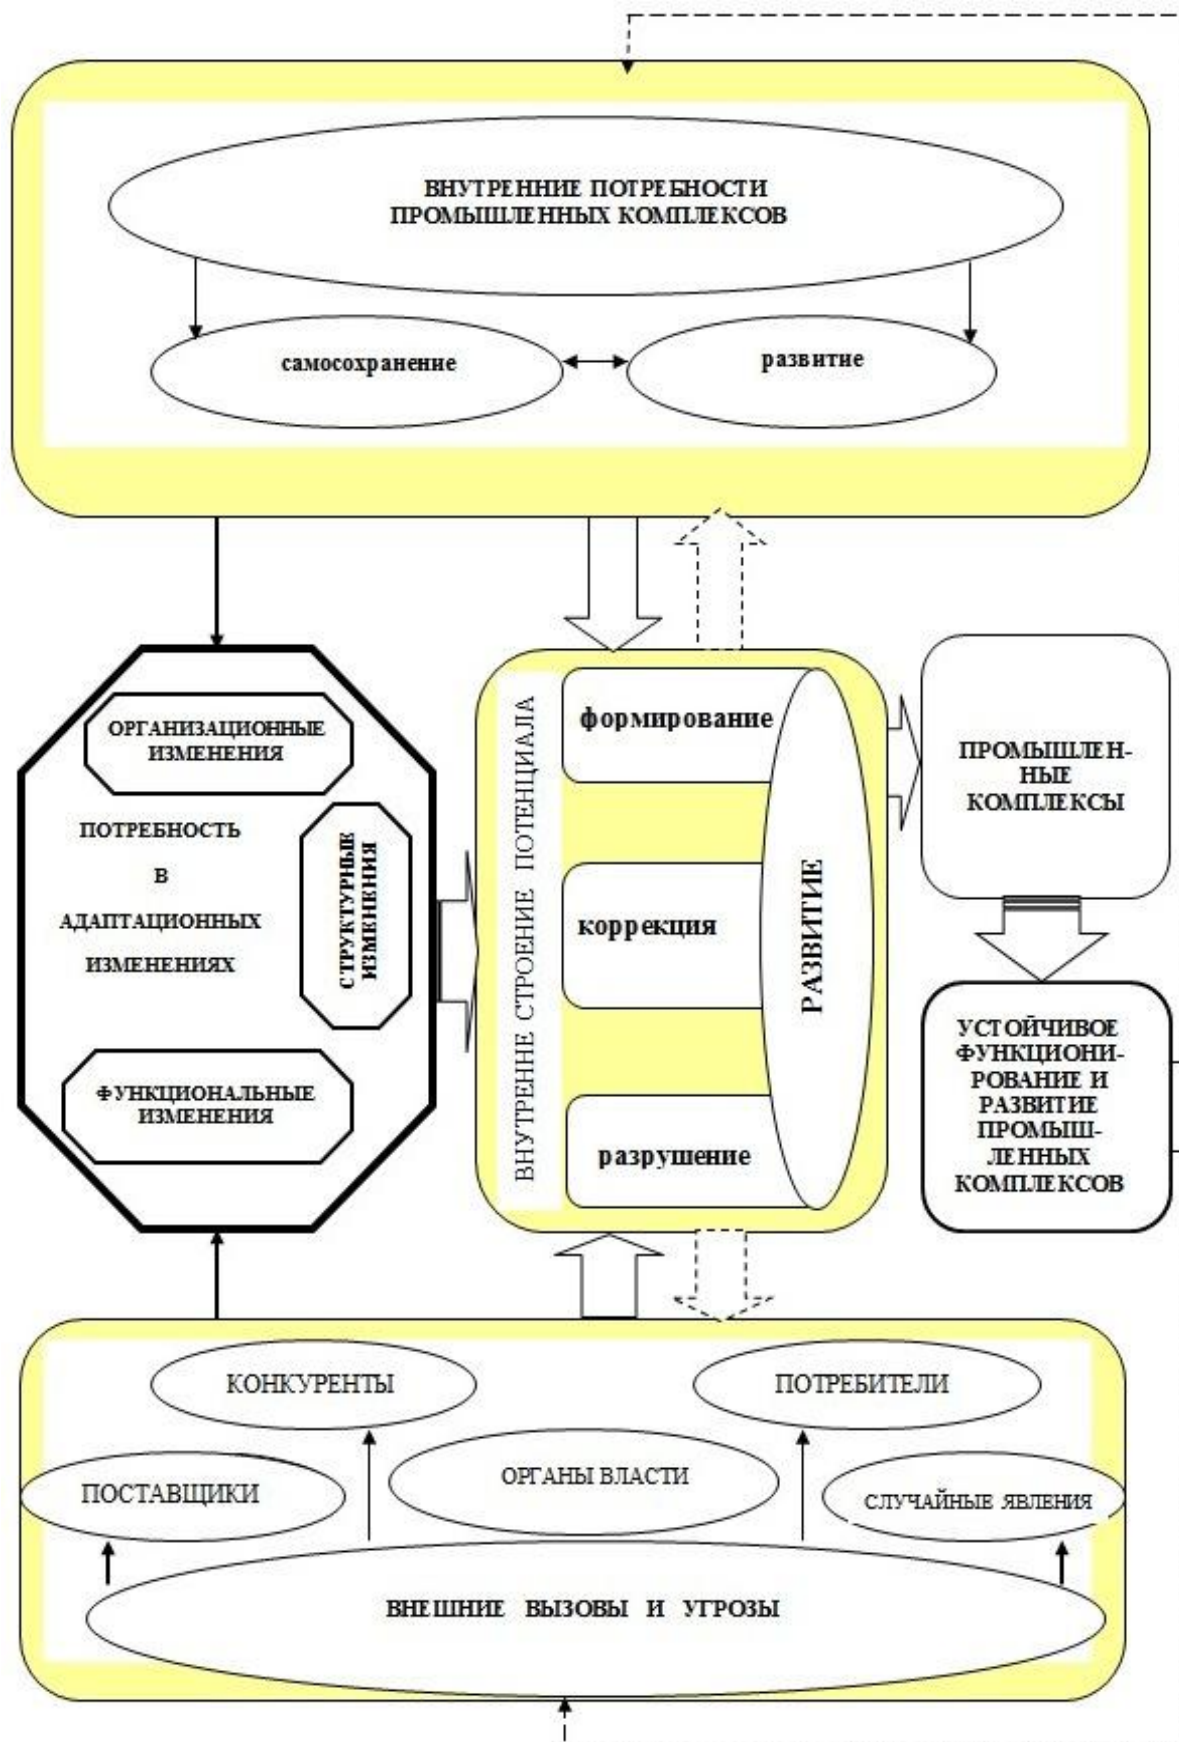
ВНУТРЕННИЕ ПОТРЕБНОСТИ ПРОМЫШЛЕННЫХ КОМПЛЕКСОВ

самосохранение

развитие

ОРГАНИЗАЦИОННЫЕ ИЗМЕНЕНИЯ

ПОТРЕБНОСТЬ В АДАПТАЦИОННЫХ ИЗМЕНЕНИЯХ

СТРУКТУРНЫЕ ИЗМЕНЕНИЯ

ФУНКЦИОНАЛЬНЫЕ ИЗМЕНЕНИЯ

ВНУТРЕННЕ СТРОЕНИЕ ПОТЕНЦИАЛА

формирование

коррекция

разрушение

РАЗВИТИЕ

ПРОМЫШЛЕННЫЕ КОМПЛЕКСЫ

УСТОЙЧИВОЕ ФУНКЦИОНИРОВАНИЕ И РАЗВИТИЕ ПРОМЫШЛЕННЫХ КОМПЛЕКСОВ

КОНКУРЕНТЫ

ПОТРЕБИТЕЛИ

ПОСТАВЩИКИ

ОРГАНЫ ВЛАСТИ

СЛУЧАЙНЫЕ ЯВЛЕНИЯ

ВНЕШНИЕ ВЫЗОВЫ И УГРОЗЫ